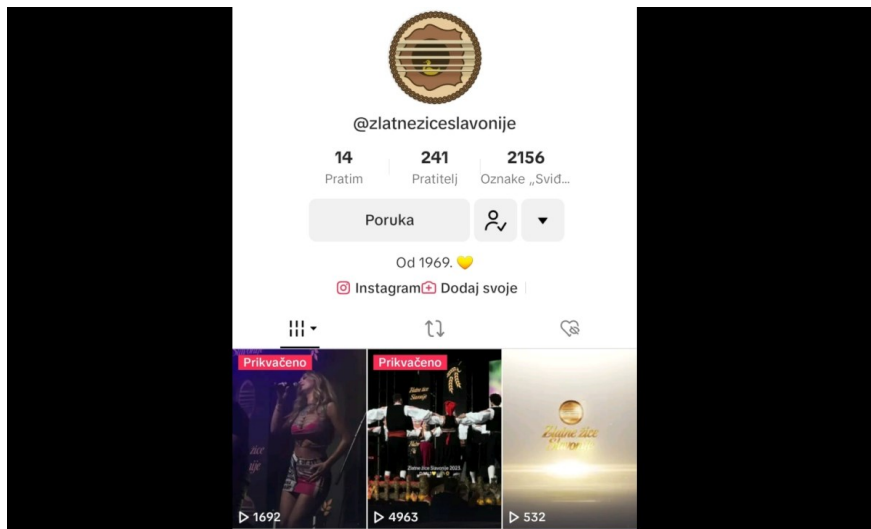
@zlatneziceslavonije

14 Pratim

241 Pratitelj

2156 Oznake „Sviđ...

Poruka

Od 1969. 💛

Instagram Dodaj svoje

Prikvačeno

Prikvačeno

Zlatne žice Slavonije

Zlatne žice Slavonije 2023

Zlatne žice Slavonije

▷ 1692

▷ 4963

▷ 532